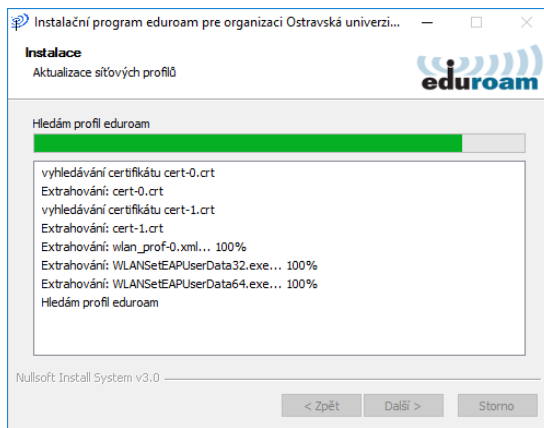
Instalační program eduroam pre organizaci Ostravská univerzi...

Instalace
Aktualizace síťových profilů

eduroam

Hledám profil eduroam

vyhledávání certifikátu cert-0.crt
Extrahování: cert-0.crt
vyhledávání certifikátu cert-1.crt
Extrahování: cert-1.crt
Extrahování: wlan_prof-0.xml... 100%
Extrahování: WLANSetEAPUserData32.exe... 100%
Extrahování: WLANSetEAPUserData64.exe... 100%
Hledám profil eduroam

Nullsoft Install System v3.0

< Zpět
Další >
Storno